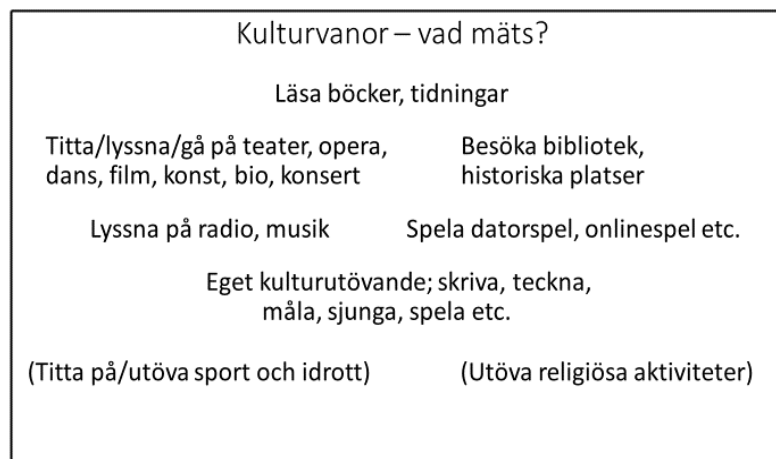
Kulturvanor – vad mäts?

Läsa böcker, tidningar

Titta/lyssna/gå på teater, opera, dans, film, konst, bio, konsert

Besöka bibliotek, historiska platser

Lyssna på radio, musik

Spela datorspel, onlinespel etc.

Eget kulturutövande; skriva, teckna, måla, sjunga, spela etc.

(Titta på/utöva sport och idrott)

(Utöva religiösa aktiviteter)